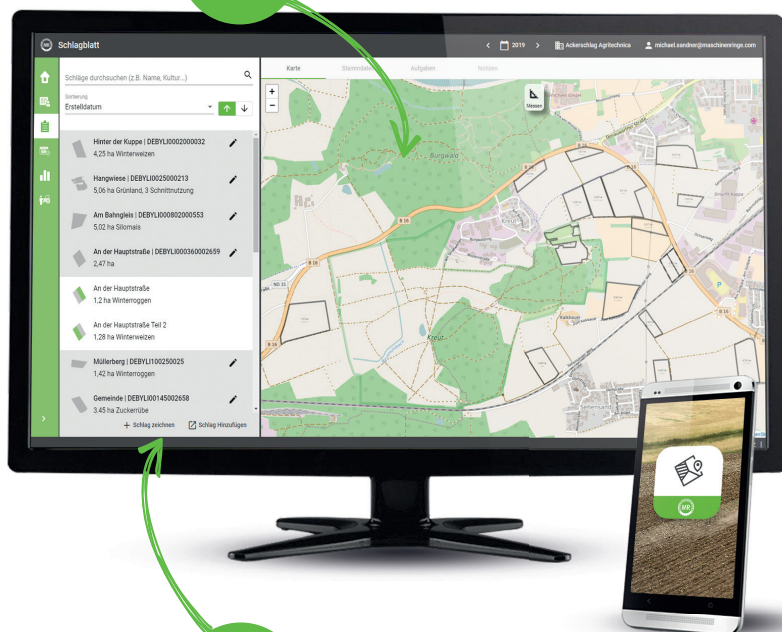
Schlagblatt

< 2019 > Ackerschlag Agritechnica michael.sandner@maschinenringe.com

Schläge durchsuchen (z.B. Name, Kultur...)

Sortierung
Erstelldatum

Hinter der Kuppe | DEBYLI0002000032
4,25 ha Winterweizen

Hangwiese | DEBYLI0025000213
5,06 ha Grünland, 3 Schnittnutzung

Am Bahngleis | DEBYLI000802000553
5,02 ha Silomais

An der Hauptstraße | DEBYLI000360002659
2,47 ha

An der Hauptstraße
1,2 ha Winterroggen

An der Hauptstraße Teil 2
1,28 ha Winterweizen

Müllerberg | DEBYLI100250025
1,42 ha Winterroggen

Gemeinde | DEBYLI00145002658
3,45 ha Zuckerrübe

+ Schlag zeichnen
Schlag Hinzufügen

Karte Stammdaten Aufgaben Notizen

Messen

Burgwald

B 16

Kreut

MR